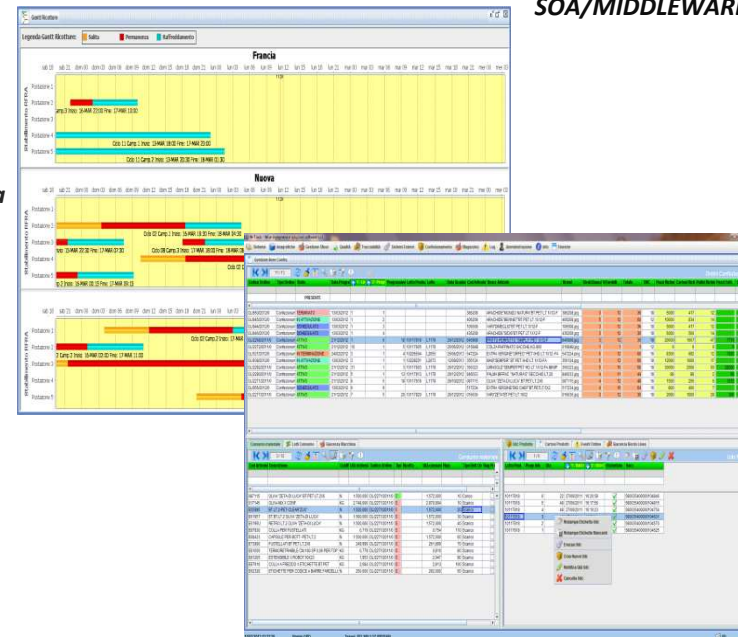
SOA/MIDDLEWARE

Gantt Ricotture

Legenda Gantt Ricotture: Salita Permanenza Raffreddamento

Francia

Postazione 1
Postazione 2
Postazione 3
Postazione 4
Postazione 5

Stabilimento RFRA

Camp 3 Inizio: 16-MAR 23:00 Fine: 17-MAR 10:00

Ciclo 11 Camp 1 Inizio: 13-MAR 18:00 Fine: 17-MAR 23:00

Ciclo 11 Camp 2 Inizio: 13-MAR 18:00 Fine: 16-MAR 01:30

Nuova

Postazione 1
Postazione 2
Postazione 3
Postazione 4
Postazione 5

Ciclo 02 Camp 2 Inizio: 16-MAR 18:30 Fine: 18-MAR 04:30

Ciclo 08 Camp 3 Inizio: 16-MAR 07:30 Fine: 17-MAR 03:30

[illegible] 15-MAR 20:30 Fine: 17-MAR 07:30

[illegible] 16-MAR 01:30 Fine: 17-MAR 09:00

Ciclo 03 Camp 2 Inizio: 17-MAR

3 Camp 2 Inizio: 16-MAR 23:30 Fine: 17-MAR 11:00

Postazione 1
Postazione 2
Postazione 3
Postazione 4
Postazione 5

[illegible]